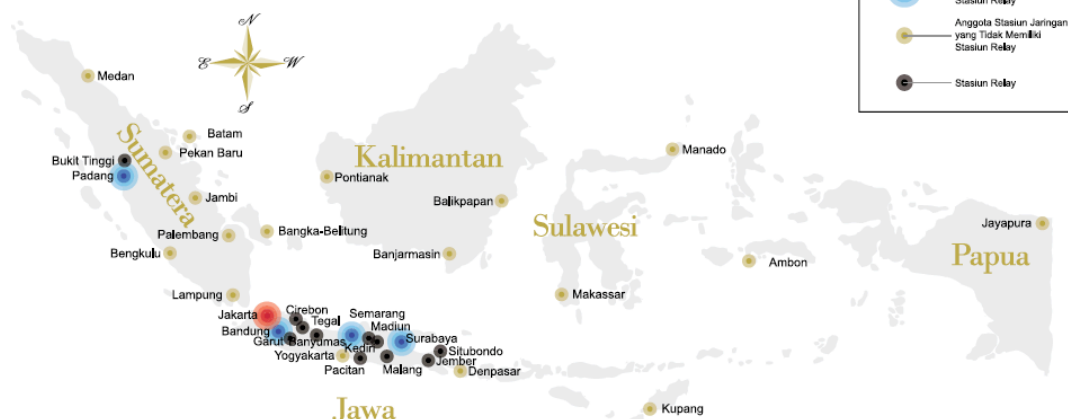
Stasiun Relay

Anggota Stasiun Jaringan yang Tidak Memiliki Stasiun Relay

Stasiun Relay

N
E
W
S

Medan
Sumatera
Batam
Pekan Baru
Bukit Tinggi
Padang
Jambi
Palembang
Bangka-Belitung
Bengkulu
Lampung
Kalimantan
Pontianak
Balikpapan
Banjarmasin
Sulawesi
Manado
Makassar
Ambon
Jayapura
Papua
Jakarta
Cirebon
Tegal
Bandung
Garut
Banyumas
Semarang
Madiun
Kediri
Surabaya
Yogyakarta
Pacitan
Situbondo
Jember
Malang
Denpasar
Kupang
Jawa